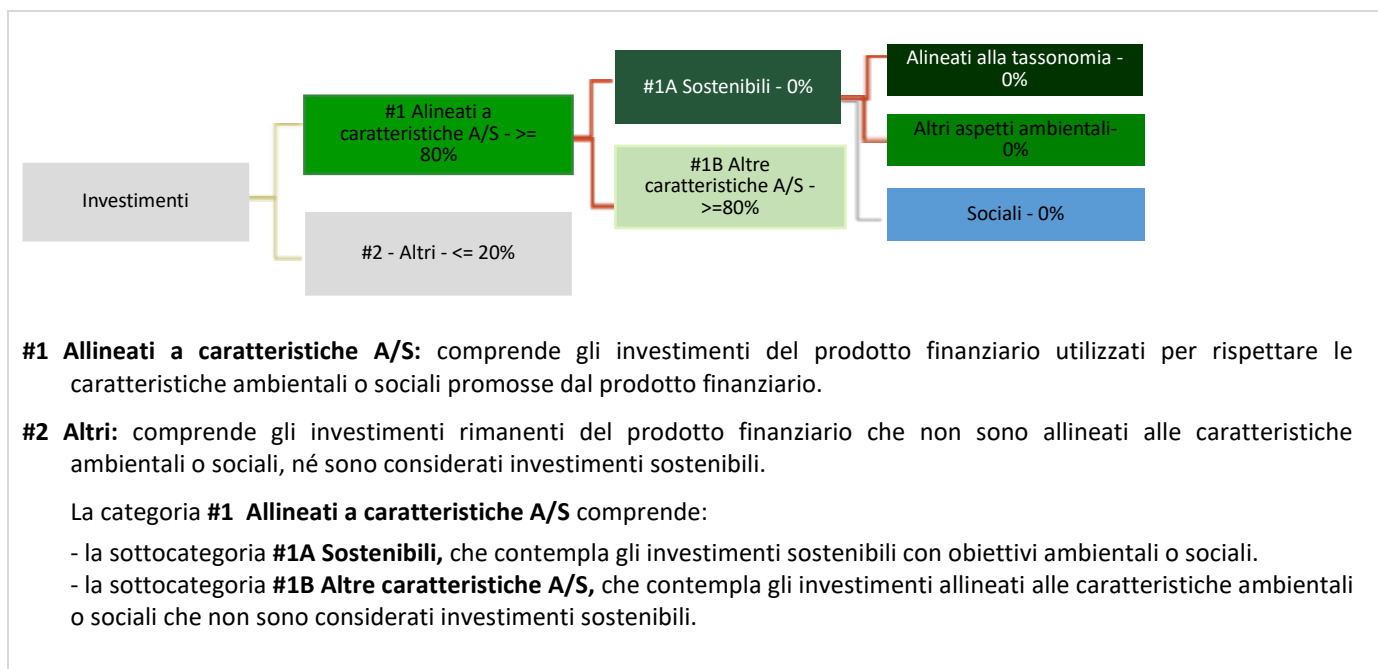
Investimenti

#1 Alineati a caratteristiche A/S - >= 80%

#2 - Altri - <= 20%

#1A Sostenibili - 0%

#1B Altre caratteristiche A/S - >=80%

Alineati alla tassonomia - 0%

Altri aspetti ambientali- 0%

Sociali - 0%

**#1 Allineati a caratteristiche A/S:** comprende gli investimenti del prodotto finanziario utilizzati per rispettare le caratteristiche ambientali o sociali promosse dal prodotto finanziario.

**#2 Altri:** comprende gli investimenti rimanenti del prodotto finanziario che non sono allineati alle caratteristiche ambientali o sociali, né sono considerati investimenti sostenibili.

La categoria **#1 Allineati a caratteristiche A/S** comprende:

- la sottocategoria **#1A Sostenibili,** che contempla gli investimenti sostenibili con obiettivi ambientali o sociali.
- la sottocategoria **#1B Altre caratteristiche A/S,** che contempla gli investimenti allineati alle caratteristiche ambientali o sociali che non sono considerati investimenti sostenibili.